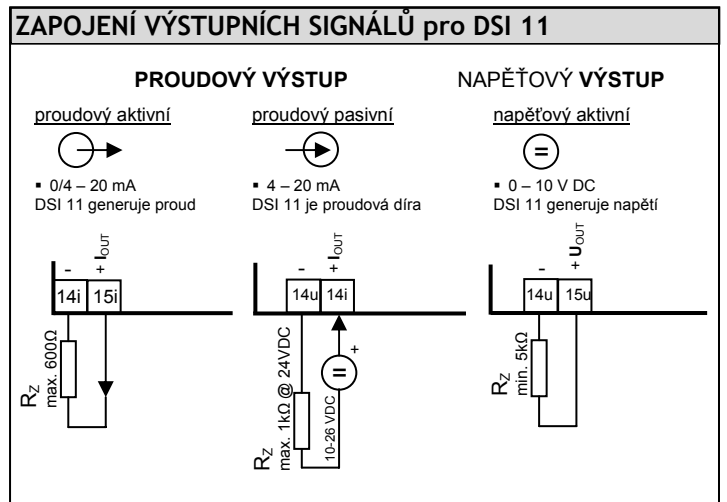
ZAPOJENÍ VÝSTUPNÍCH SIGNÁLŮ pro DSI 11

PROUDOVÝ VÝSTUP

NAPĚŤOVÝ VÝSTUP

proudový aktivní

▪ 0/4 – 20 mA
DSI 11 generuje proud

- + $I_{OUT}$

14i 15i

$R_Z$ max. 600Ω

proudový pasivní

▪ 4 – 20 mA
DSI 11 je proudová díra

- + $I_{OUT}$

14u 14i

+

=

$R_Z$ max. 1kΩ @ 24VDC

10-26 VDC

napěťový aktivní

=

▪ 0 – 10 V DC
DSI 11 generuje napětí

- + $U_{OUT}$

14u 15u

$R_Z$ min. 5kΩ